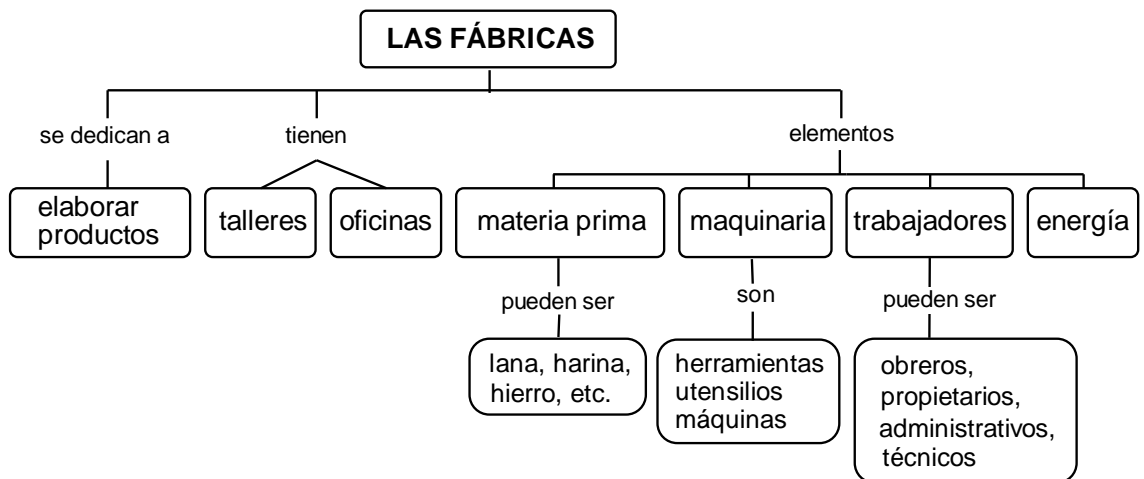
LAS FÁBRICAS

se dedican a

elaborar productos

tienen

talleres

oficinas

elementos

materia prima

pueden ser

lana, harina, hierro, etc.

maquinaria

son

herramientas utensilios máquinas

trabajadores

pueden ser

obreros, propietarios, administrativos, técnicos

energía